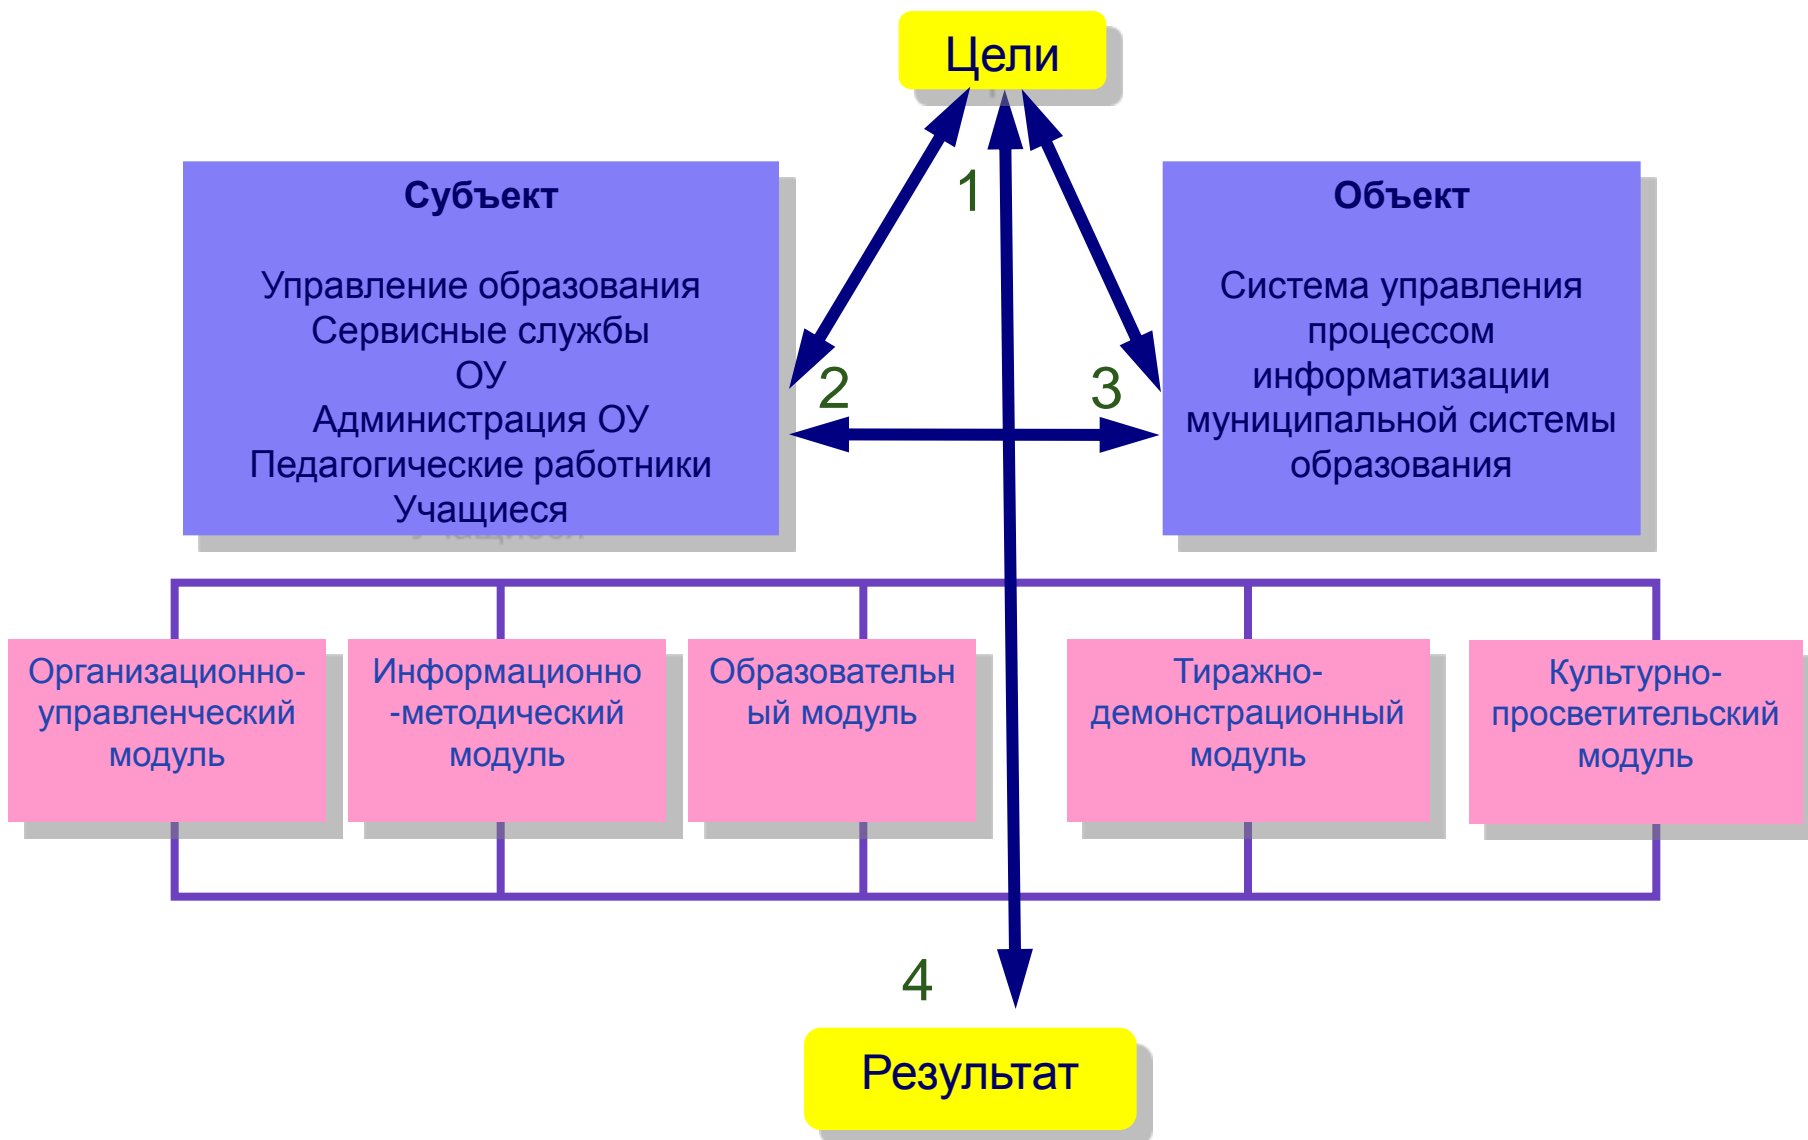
Цели

1

Субъект

Управление образования
Сервисные службы
ОУ
Администрация ОУ
Педагогические работники
Учащиеся

2

3

Объект

Система управления процессом информатизации муниципальной системы образования

Организационно-управленческий модуль

Информационно-методический модуль

Образовательный модуль

Тиражно-демонстрационный модуль

Культурно-просветительский модуль

4

Результат